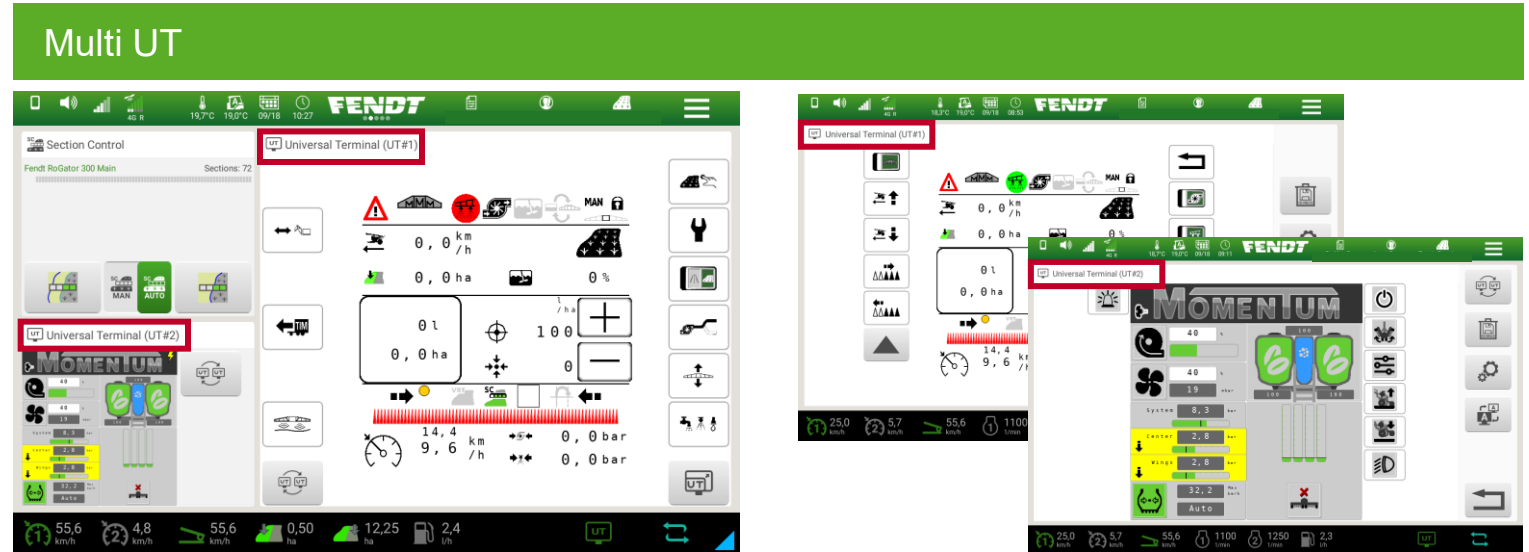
Multi UT

4G R 19,7°C 19,0°C 09/18 10:27 FENDT

Section Control
Fendt RoGator 300 Main Sections: 72
MAN AUTO

Universal Terminal (UT#1)
MAN
0, 0 km/h
0, 0 ha 0 %
0 l
0, 0 ha
l/ha
100
0
14,4
9, 6 km/h
0, 0 bar
0, 0 bar

Universal Terminal (UT#2)
MOMENTUM
40
40
19
8,3
2,8
2,8
32,2
Auto

55,6 km/h 4,8 km/h 55,6 km/h 0,50 ha 12,25 ha 2,4 l/h
UT

18,3°C 19,0°C 09/18 08:53 FENDT
Universal Terminal (UT#1)
MAN
0, 0 km/h
0, 0 ha 0 %
0 l
0, 0 ha
14,4
9, 6
25,0 km/h 5,7 km/h 55,6 km/h 1100 1/min

18,7°C 19,0°C 09/18 09:11 FENDT
Universal Terminal (UT#2)
MOMENTUM
40 %
40
19 mbar
System 8,3 bar
Center 2,8 bar
Wings 2,8 bar
32,2 Max km/h
Auto
100 100 100
25,0 km/h 5,7 km/h 55,6 km/h 1100 1/min 1250 1/min 2,3 l/h
UT